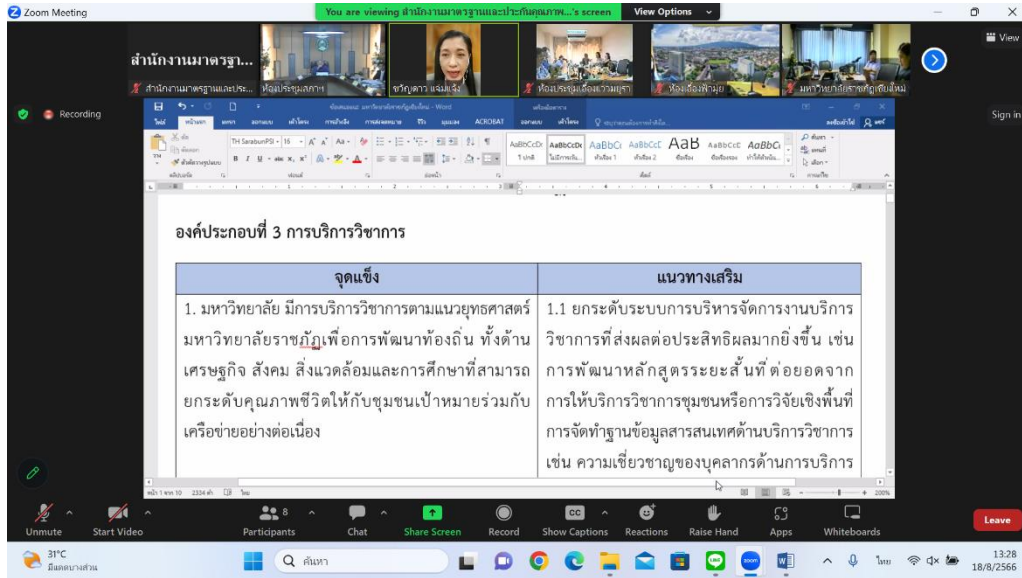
Zoom Meeting

You are viewing สำนักงานมาตรฐานและประกันคุณภาพ...'s screen

View Options

View

สำนักงานมาตรฐา...

สำนักงานมาตรฐานและประ...

ห้องประชุมลภกา

ชรัญดา แจมแจ้ง

ห้องประชุมเรืองแวนยุรา

ห้องเรียนฟ้ามุ่ย

มหาวิทยาลัยราชภัฏเชียงใหม่

Recording

Sign in

องค์ประกอบที่ 3 การบริการวิชาการ

| จุดแข็ง | แนวทางเสริม |
|---|---|
| 1. มหาวิทยาลัย มีการบริการวิชาการตามแนวยุทธศาสตร์มหาวิทยาลัยราชภัฏเพื่อการพัฒนาท้องถิ่น ทั้งด้านเศรษฐกิจ สังคม สิ่งแวดล้อมและการศึกษาที่สามารถยกระดับคุณภาพชีวิตให้กับชุมชนเป้าหมายร่วมกับเครือข่ายอย่างต่อเนื่อง | 1.1 ยกระดับระบบการบริหารจัดการงานบริการวิชาการที่ส่งผลต่อประสิทธิผลมากยิ่งขึ้น เช่น การพัฒนาหลักสูตรระยะสั้นที่ต่อยอดจากการให้บริการวิชาการชุมชนหรือการวิจัยเชิงพื้นที่ การจัดทำฐานข้อมูลสารสนเทศด้านบริการวิชาการ เช่น ความเชี่ยวชาญของบุคลากรด้านการบริการ |

Unmute

Start Video

Participants 8

Chat

Share Screen

Record

Show Captions

Reactions

Raise Hand

Apps

Whiteboards

Leave

31°C
มีแดดบางส่วน

ค้นหา

13:28
18/8/2566